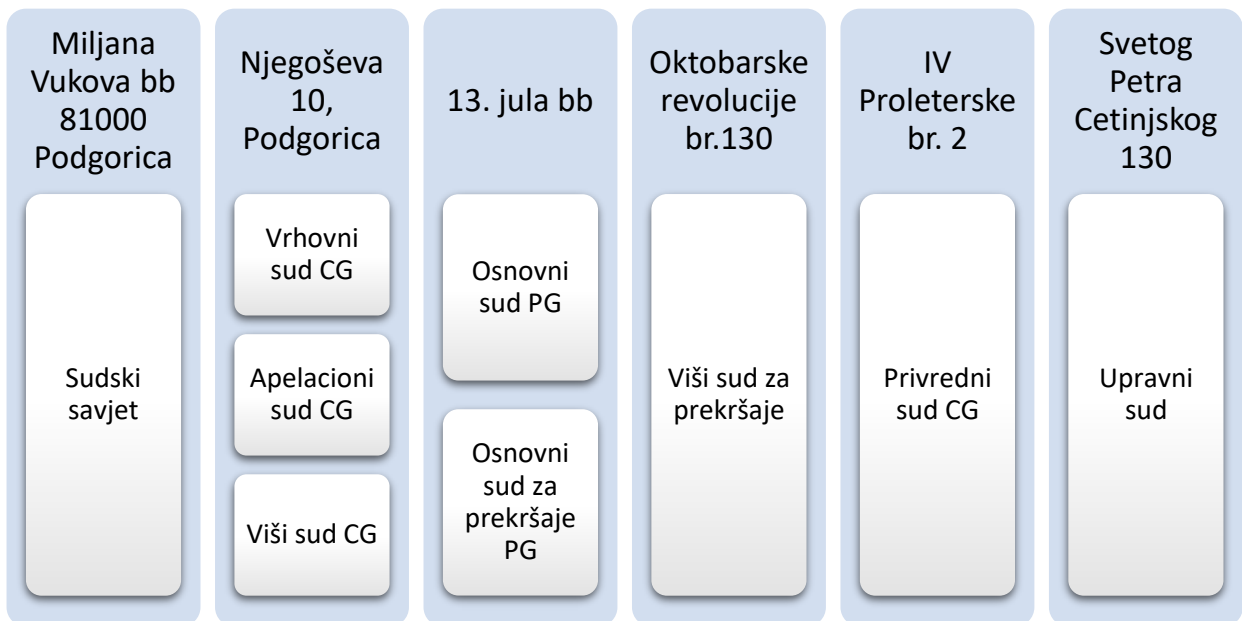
Miljana Vukova bb 81000 Podgorica

Sudski savjet

Njegoševa 10, Podgorica

Vrhovni sud CG

Apelacioni sud CG

Viši sud CG

13. jula bb

Osnovni sud PG

Osnovni sud za prekršaje PG

Oktobarske revolucije br.130

Viši sud za prekršaje

IV Proleterske br. 2

Privredni sud CG

Svetog Petra Cetinjskog 130

Upravni sud